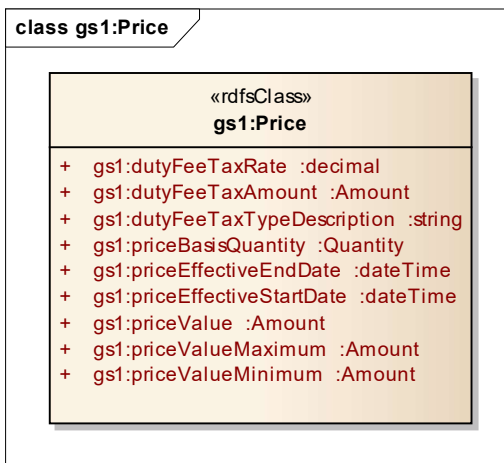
class gs1:Price

«rdfsClass»
gs1:Price

+ gs1:dutyFeeTaxRate :decimal
+ gs1:dutyFeeTaxAmount :Amount
+ gs1:dutyFeeTaxTypeDescription :string
+ gs1:priceBasisQuantity :Quantity
+ gs1:priceEffectiveEndDate :dateTime
+ gs1:priceEffectiveStartDate :dateTime
+ gs1:priceValue :Amount
+ gs1:priceValueMaximum :Amount
+ gs1:priceValueMinimum :Amount